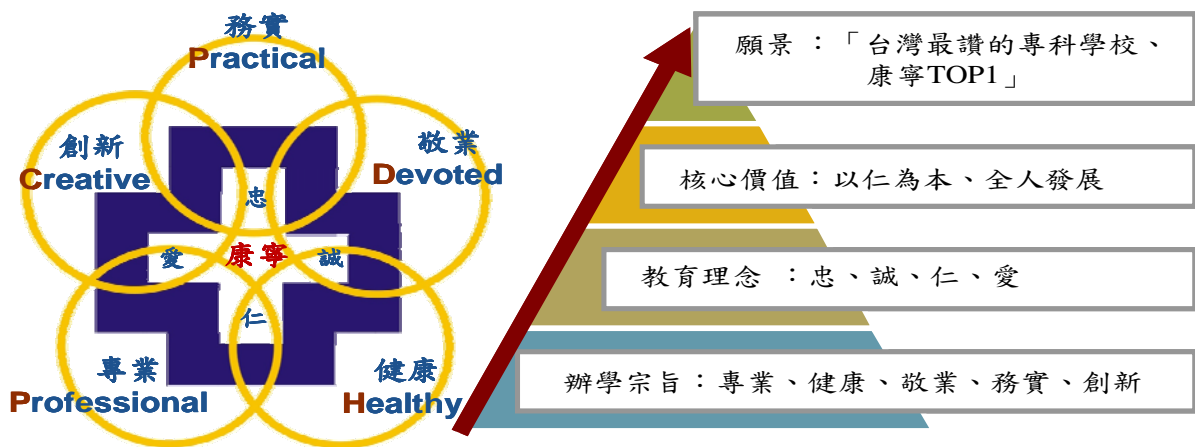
務實
Practical

創新
Creative

敬業
Devoted

忠

愛

康寧

誠

仁

專業
Professional

健康
Healthy

願景：「台灣最讚的專科學校、康寧TOP1」

核心價值：以仁為本、全人發展

教育理念 ：忠、誠、仁、愛

辦學宗旨：專業、健康、敬業、務實、創新